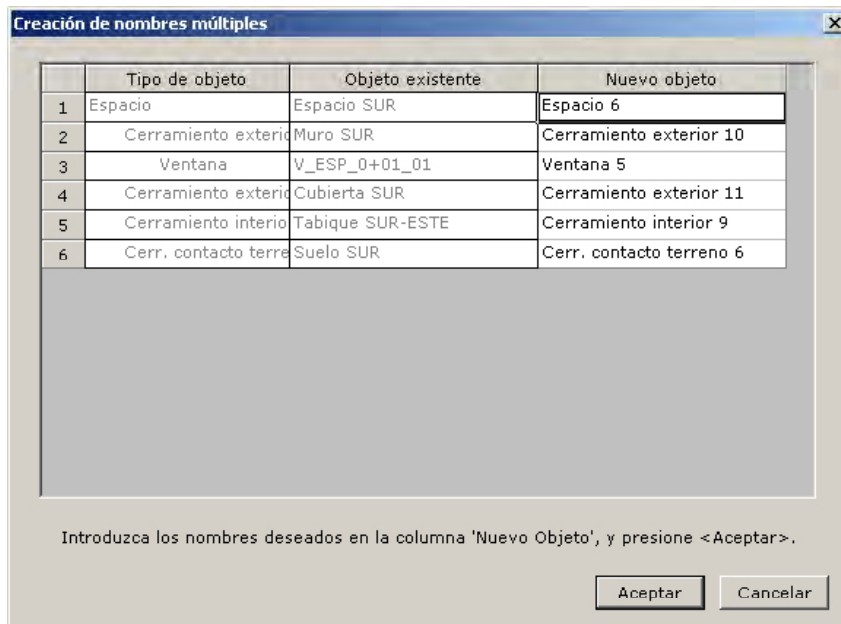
Creación de nombres múltiples

|   | Tipo de objeto | Objeto existente | Nuevo objeto |
|---|---|---|---|
| 1 | Espacio | Espacio SUR | Espacio 6 |
| 2 | Cerramiento exterio | Muro SUR | Cerramiento exterior 10 |
| 3 | Ventana | V_ESP_0+01_01 | Ventana 5 |
| 4 | Cerramiento exterio | Cubierta SUR | Cerramiento exterior 11 |
| 5 | Cerramiento interio | Tabique SUR-ESTE | Cerramiento interior 9 |
| 6 | Cerr. contacto terre | Suelo SUR | Cerr. contacto terreno 6 |

Introduzca los nombres deseados en la columna 'Nuevo Objeto', y presione <Aceptar>.

Aceptar Cancelar